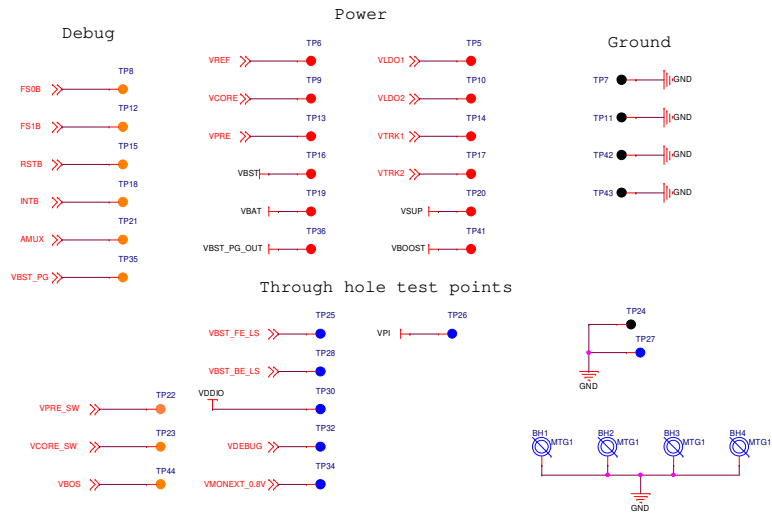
Power

Debug

TP8
FS0B
TP12
FS1B
TP15
RSTB
TP18
INTB
TP21
AMUX
TP35
VBST_PG

TP6
VREF
TP9
VCORE
TP13
VPRE
TP16
VBST
TP19
VBAT
TP36
VBST_PG_OUT

TP5
VLDO1
TP10
VLDO2
TP14
VTRK1
TP17
VTRK2
TP20
VSUP
TP41
VBOOST

Ground

TP7
GND
TP11
GND
TP42
GND
TP43
GND

Through hole test points

TP25
VBST_FE_LS
TP28
VBST_BE_LS
VDDIO
TP30
TP32
VDEBUG
TP34
VMONEXT_0.8V

TP26
VPI

TP22
VPRE_SW
TP23
VCORE_SW
TP44
VBOS

TP24
TP27
GND

BH1
MTG1
BH2
MTG1
BH3
MTG1
BH4
MTG1
GND